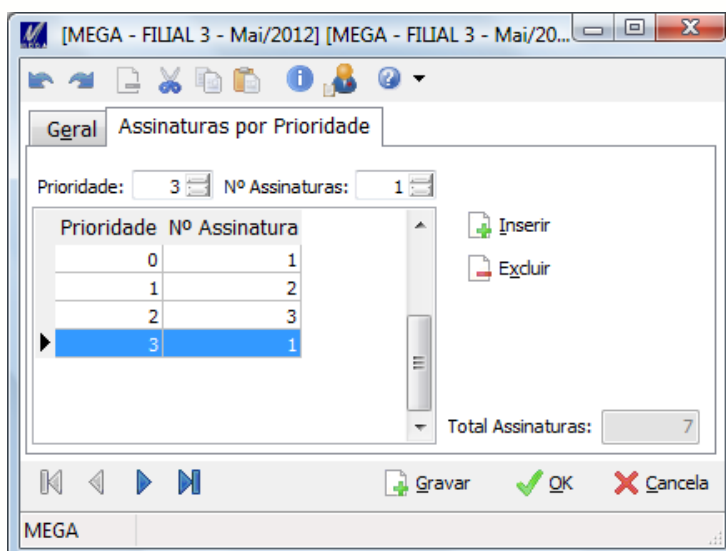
[MEGA - FILIAL 3 - Mai/2012] [MEGA - FILIAL 3 - Mai/20...

Geral | Assinaturas por Prioridade

Prioridade: 3 Nº Assinaturas: 1

| Prioridade | Nº Assinatura |
|---|---|
| 0 | 1 |
| 1 | 2 |
| 2 | 3 |
| 3 | 1 |

Inserir
Excluir

Total Assinaturas: 7

Gravar
OK
Cancela

MEGA